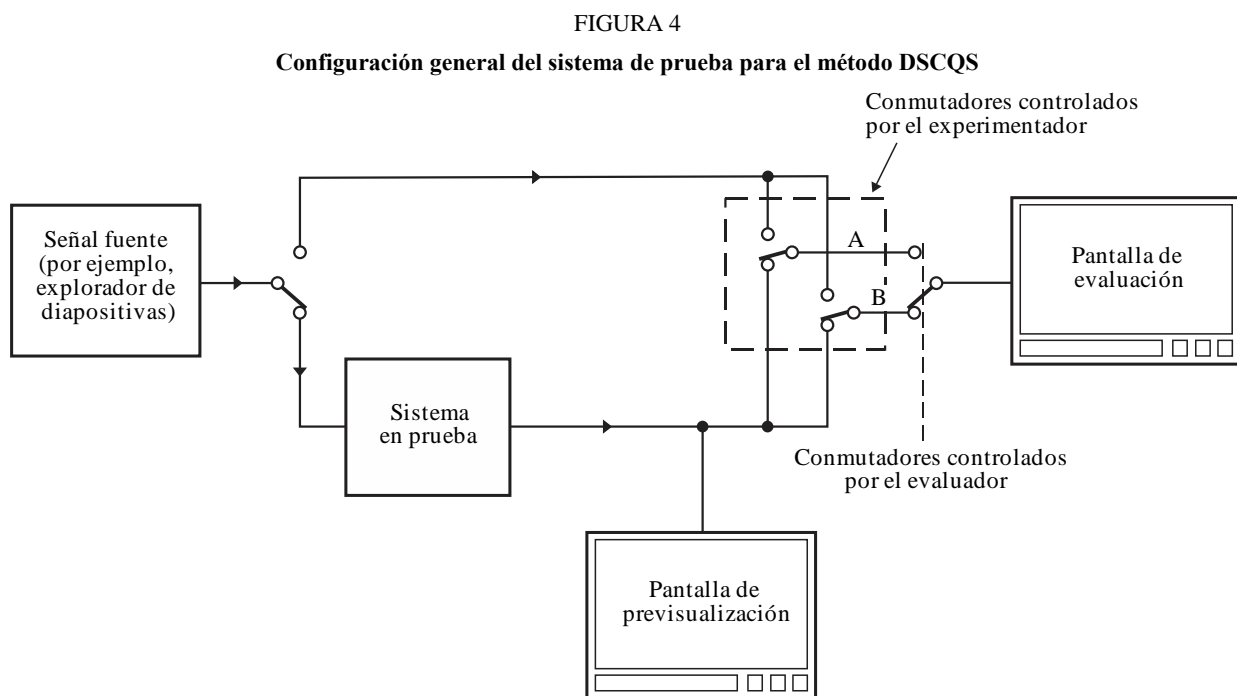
FIGURA 4

Configuración general del sistema de prueba para el método DSCQS

Conmutadores controlados por el experimentador

Señal fuente (por ejemplo, explorador de diapositivas)

A

B

Pantalla de evaluación

Sistema en prueba

Conmutadores controlados por el evaluador

Pantalla de previsualización